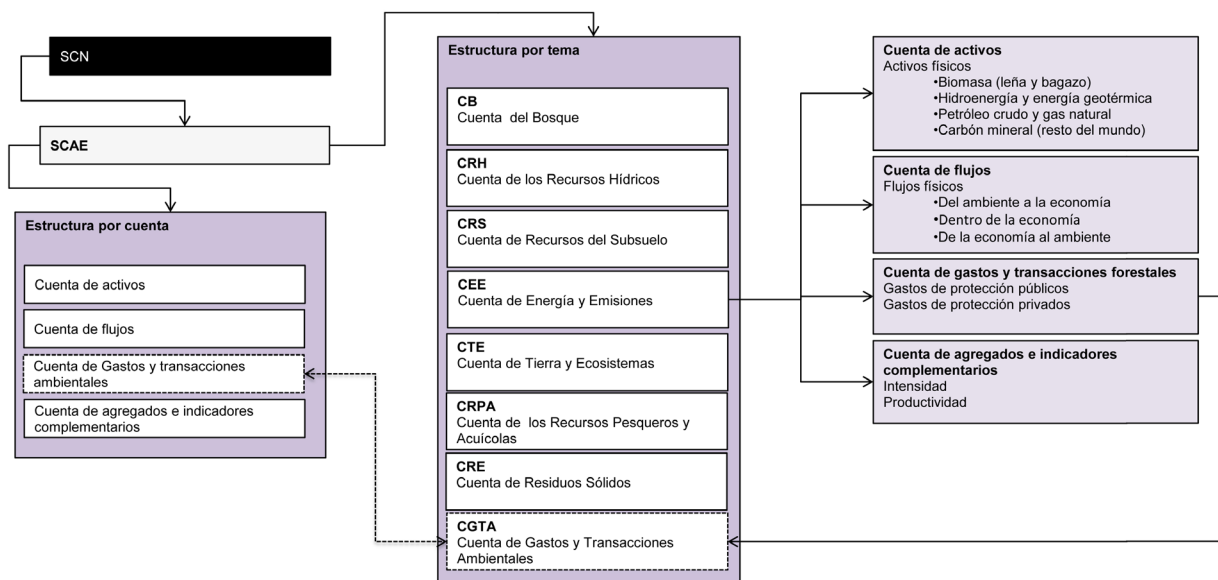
SCN

SCAE

Estructura por cuenta

Cuenta de activos

Cuenta de flujos

Cuenta de Gastos y transacciones ambientales

Cuenta de agregados e indicadores complementarios

Estructura por tema

CB
Cuenta del Bosque

CRH
Cuenta de los Recursos Hídricos

CRS
Cuenta de Recursos del Subsuelo

CEE
Cuenta de Energía y Emisiones

CTE
Cuenta de Tierra y Ecosistemas

CRPA
Cuenta de los Recursos Pesqueros y Acuícolas

CRE
Cuenta de Residuos Sólidos

CGTA
Cuenta de Gastos y Transacciones Ambientales

Cuenta de activos
Activos físicos
•Biomasa (leña y bagazo)
•Hidroenergía y energía geotérmica
•Petróleo crudo y gas natural
•Carbón mineral (resto del mundo)

Cuenta de flujos
Flujos físicos
•Del ambiente a la economía
•Dentro de la economía
•De la economía al ambiente

Cuenta de gastos y transacciones forestales
Gastos de protección públicos
Gastos de protección privados

Cuenta de agregados e indicadores complementarios
Intensidad
Productividad